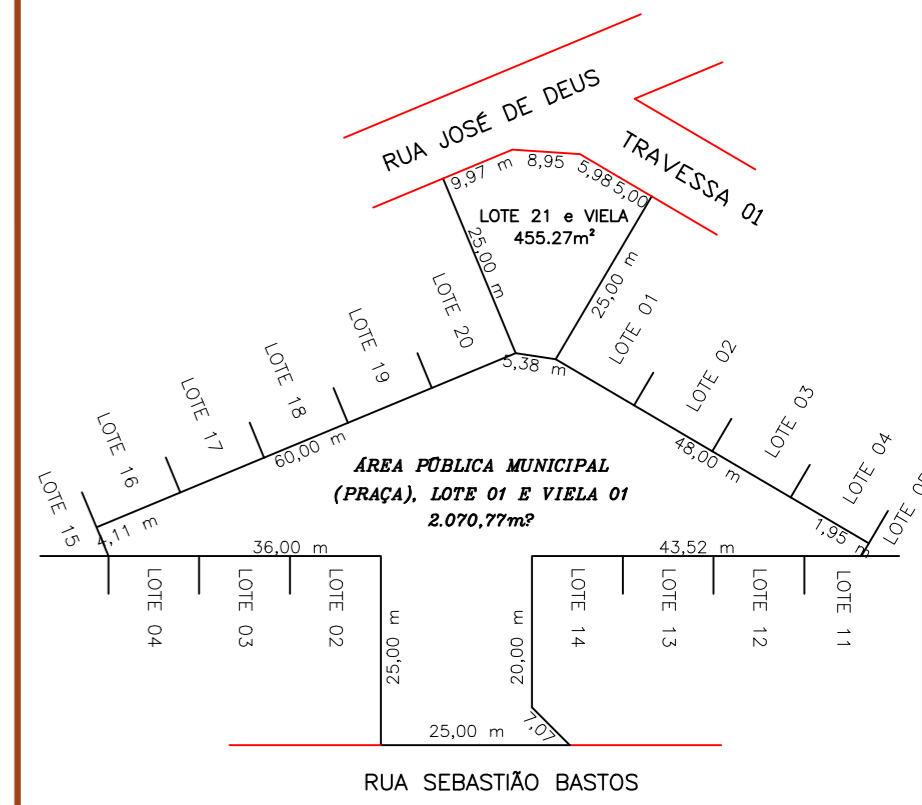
RUA JOSÉ DE DEUS

TRAVESSA 01

9,97 m 8,95 5,98 5,00

LOTE 21 e VIELA
455.27m²

25,00 m

25,00 m

LOTE 20

LOTE 19

LOTE 18

LOTE 17

LOTE 16

LOTE 15

LOTE 01

LOTE 02

LOTE 03

LOTE 04

LOTE 05

5,38 m

60,00 m

48,00 m

4,11 m

1,95 m

ÁREA PÚBLICA MUNICIPAL
(PRAÇA), LOTE 01 E VIELA 01
2.070,77m²

36,00 m

43,52 m

LOTE 04

LOTE 03

LOTE 02

LOTE 14

LOTE 13

LOTE 12

LOTE 11

25,00 m

20,00 m

7,07

25,00 m

RUA SEBASTIÃO BASTOS